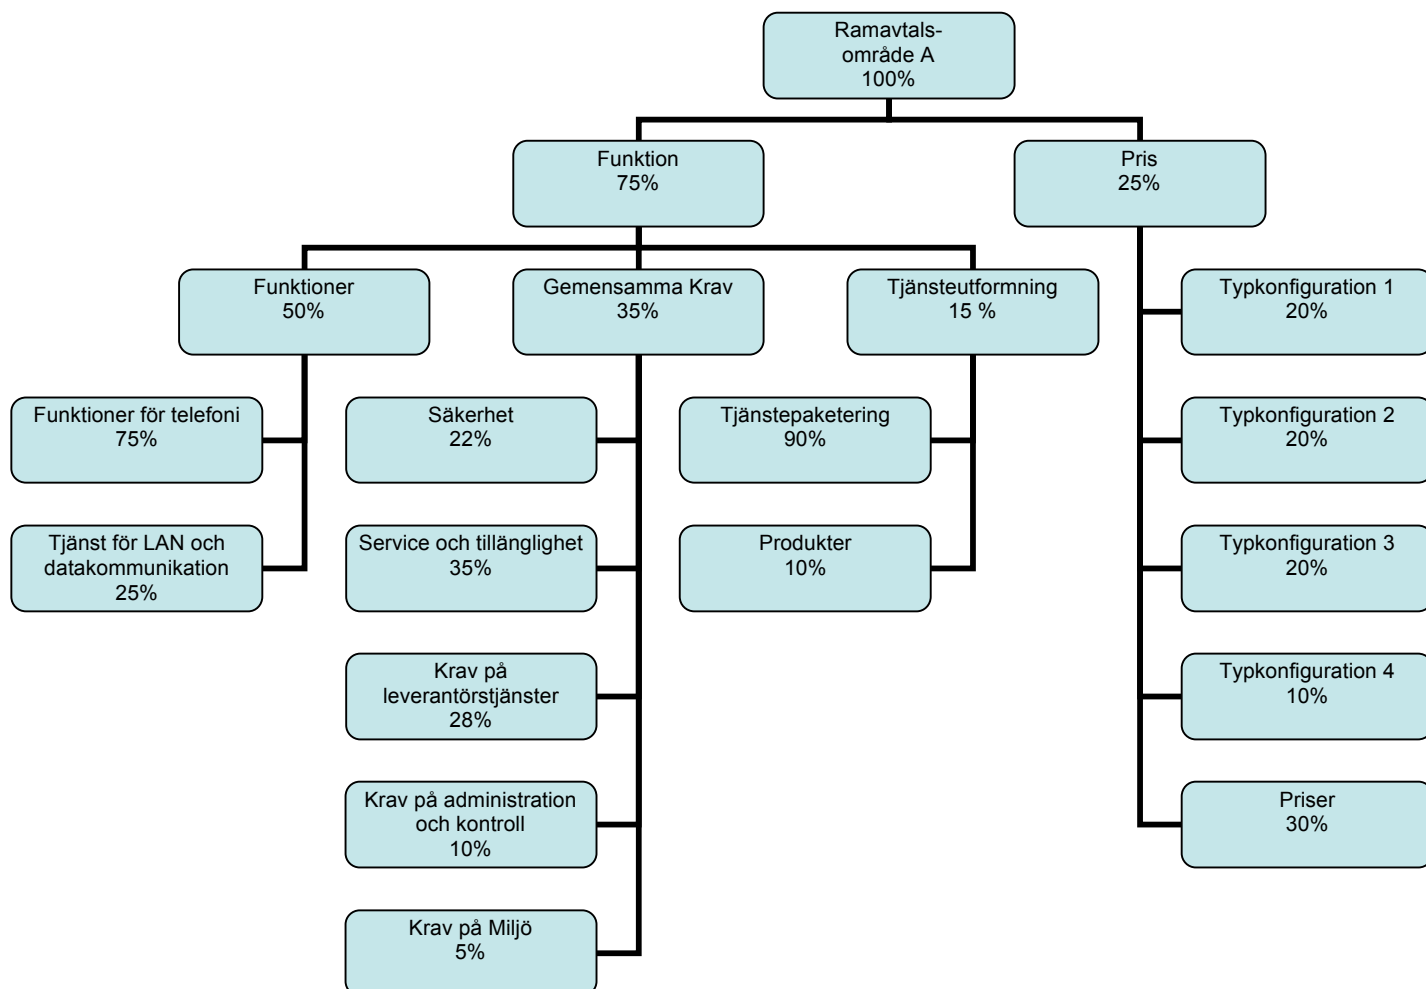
Ramavtals-område A
100%

Funktion
75%

Pris
25%

Funktioner
50%

Gemensamma Krav
35%

Tjänsteutformning
15 %

Typkonfiguration 1
20%

Funktioner för telefoni
75%

Säkerhet
22%

Tjänstepaketering
90%

Typkonfiguration 2
20%

Tjänst för LAN och datakommunikation
25%

Service och tillänglighet
35%

Produkter
10%

Typkonfiguration 3
20%

Krav på leverantörstjänster
28%

Typkonfiguration 4
10%

Krav på administration och kontroll
10%

Priser
30%

Krav på Miljö
5%